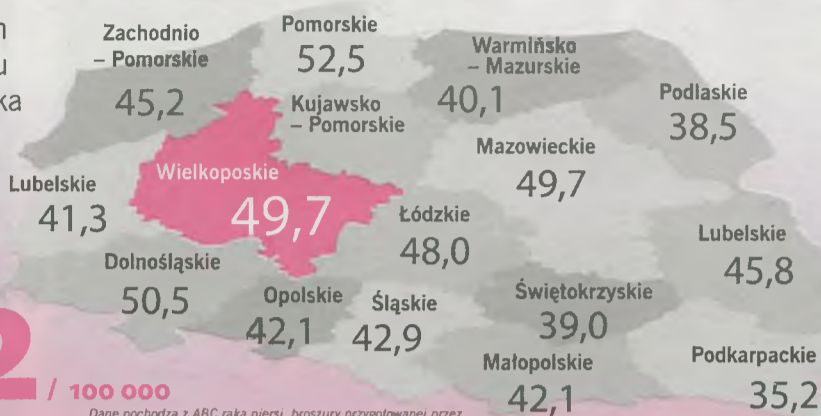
n
u
ka

Zachodnio – Pomorskie
45,2

Pomorskie
52,5

Warmińsko – Mazurskie
40,1

Podlaskie
38,5

Kujawsko – Pomorskie

Mazowieckie
49,7

Lubelskie
41,3

Wielkoposkie
49,7

Łódzkie
48,0

Lubelskie
45,8

Dolnośląskie
50,5

Opolskie
42,1

Śląskie
42,9

Świętokrzyskie
39,0

Małopolskie
42,1

Podkarpackie
35,2

2 / 100 000

Dane pochodzą z ABC raka piersi, broszury przygotowanej przez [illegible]